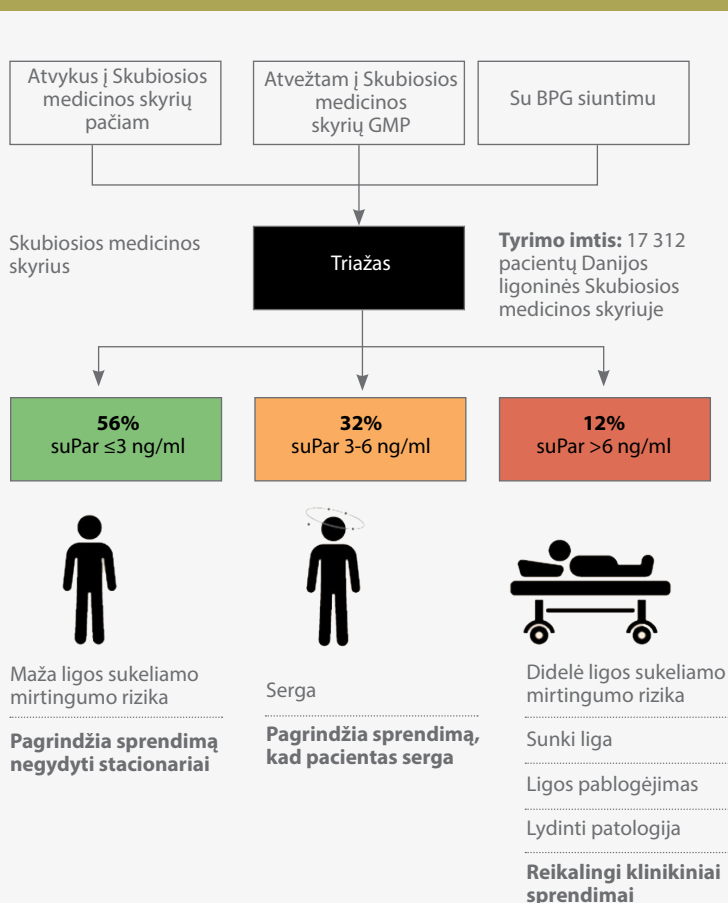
Atvykus į Skubiosios medicinos skyrių pačiam

Atvežtam į Skubiosios medicinos skyrių GMP

Su BPG siuntimu

Skubiosios medicinos skyrius

Triažas

**Tyrimo imtis:** 17 312 pacientų Danijos ligoninės Skubiosios medicinos skyriuje

**56%**
suPar ≤3 ng/ml

**32%**
suPar 3-6 ng/ml

**12%**
suPar >6 ng/ml

Maža ligos sukeliamo mirtingumo rizika

**Pagrindžia sprendimą negydyti stacionariai**

Serga

**Pagrindžia sprendimą, kad pacientas serga**

Didelė ligos sukeliamo mirtingumo rizika

Sunki liga

Ligos pablogėjimas

Lydinti patologija

**Reikalingi klinikiniai sprendimai**